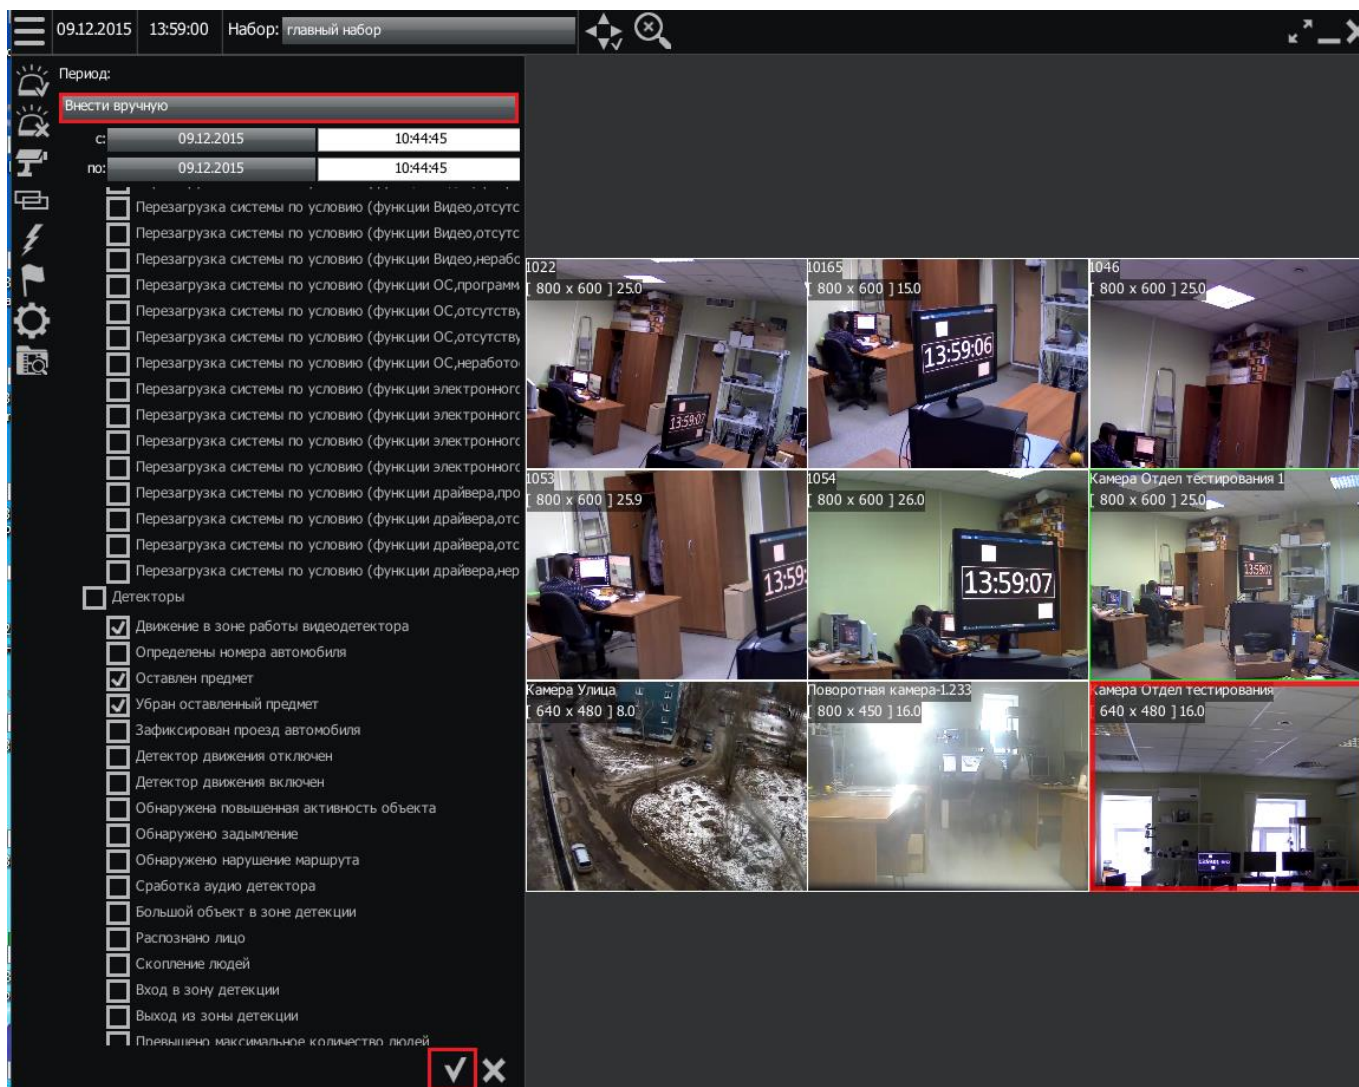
09.12.2015 13:59:00 Набор: главный набор

Период:
Внести вручную
с: 09.12.2015 10:44:45
по: 09.12.2015 10:44:45

Перезагрузка системы по условию (функции Видео,отсутс
Перезагрузка системы по условию (функции Видео,отсутс
Перезагрузка системы по условию (функции Видео,нерабо
Перезагрузка системы по условию (функции ОС,программ
Перезагрузка системы по условию (функции ОС,отсутству
Перезагрузка системы по условию (функции ОС,отсутству
Перезагрузка системы по условию (функции ОС,неработо
Перезагрузка системы по условию (функции электронног
Перезагрузка системы по условию (функции электронног
Перезагрузка системы по условию (функции электронног
Перезагрузка системы по условию (функции электронног
Перезагрузка системы по условию (функции драйвера,про
Перезагрузка системы по условию (функции драйвера,отс
Перезагрузка системы по условию (функции драйвера,отс
Перезагрузка системы по условию (функции драйвера,нер
Детекторы
Движение в зоне работы видеодетектора
Определены номера автомобиля
Оставлен предмет
Убран оставленный предмет
Зафиксирован проезд автомобиля
Детектор движения отключен
Детектор движения включен
Обнаружена повышенная активность объекта
Обнаружено задымление
Обнаружено нарушение маршрута
Сработка аудио детектора
Большой объект в зоне детекции
Распознано лицо
Скопление людей
Вход в зону детекции
Выход из зоны детекции
Превышено максимальное количество людей

1022
[ 800 x 600 ] 25.0
10165
[ 800 x 600 ] 15.0
13:59:06
1046
[ 800 x 600 ] 25.0
13:59:07
1053
[ 800 x 600 ] 25.9
13:59:
1054
[ 800 x 600 ] 26.0
13:59:07
Камера Отдел тестирования 1
[ 800 x 600 ] 25.0
Камера Улица
[ 640 x 480 ] 8.0
Поворотная камера-1.233
[ 800 x 450 ] 16.0
Камера Отдел тестирования
[ 640 x 480 ] 16.0